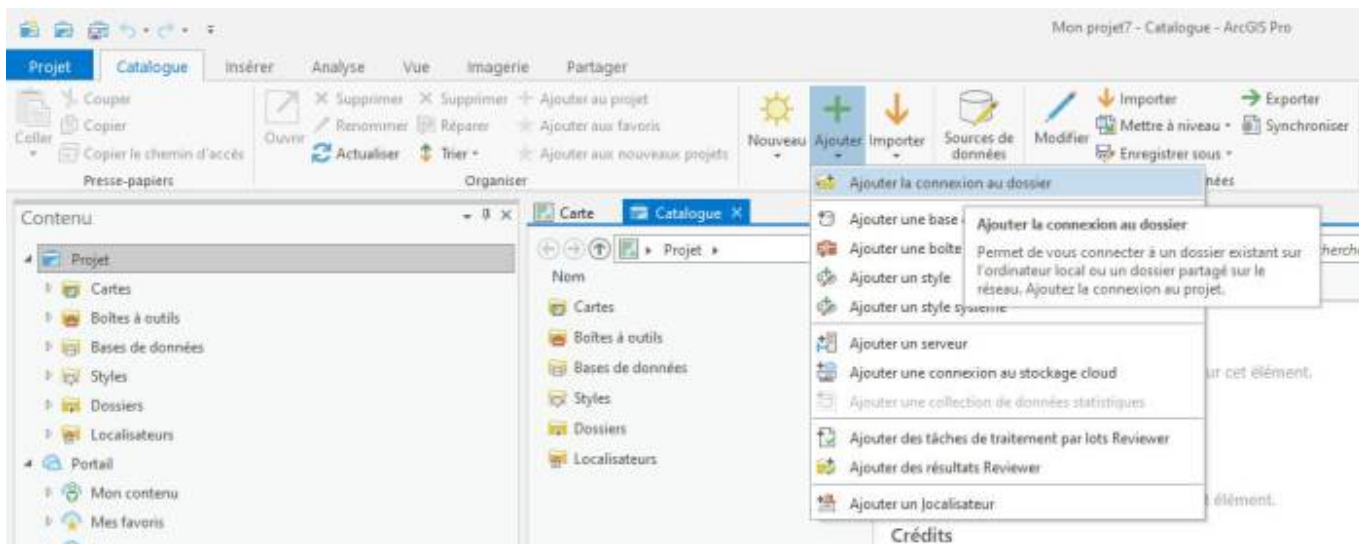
Mon projet7 - Catalogue - ArcGIS Pro

Projet Catalogue Insérer Analyse Vue Imagerie Partager

Coller
Couper
Copier
Copier le chemin d'accès
Presse-papiers

Ouvrir
Supprimer
Renommer
Actualiser
Supprimer
Réparer
Trier
Ajouter au projet
Ajouter aux favoris
Ajouter aux nouveaux projets
Organiser

Nouveau
Ajouter
Importer
Sources de données
Modifier
Importer
Mettre à niveau
Enregistrer sous
Exporter
Synchroniser
nées

Contenu

Projet
Cartes
Boîtes à outils
Bases de données
Styles
Dossiers
Localisateurs
Portail
Mon contenu
Mes favoris

Carte
Catalogue

Projet
Nom
Cartes
Boîtes à outils
Bases de données
Styles
Dossiers
Localisateurs

Ajouter la connexion au dossier
Ajouter une base
Ajouter une boîte
Ajouter un style
Ajouter un style système
Ajouter un serveur
Ajouter une connexion au stockage cloud
Ajouter une collection de données statistiques
Ajouter des tâches de traitement par lots Reviewer
Ajouter des résultats Reviewer
Ajouter un localisateur

Ajouter la connexion au dossier
Permet de vous connecter à un dossier existant sur l'ordinateur local ou un dossier partagé sur le réseau. Ajoutez la connexion au projet.

herche
ur cet élément.
t élément.
Crédits